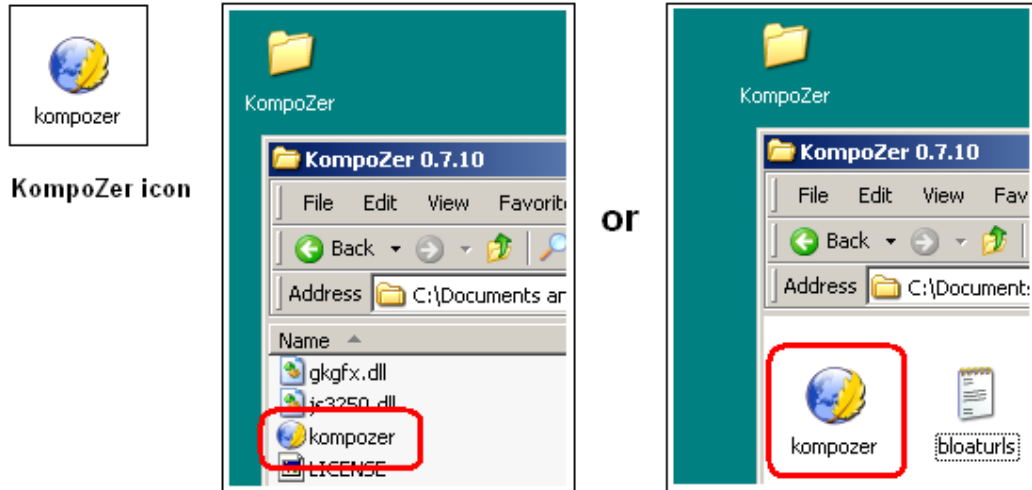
kompozer

KompoZer icon

KompoZer

KompoZer 0.7.10

File Edit View Favorito

Back

Address C:\Documents ar

Name

gkgfx.dll

js3250.dll

kompozer

LICENSE

or

KompoZer

KompoZer 0.7.10

File Edit View Fav

Back

Address C:\Documents

kompozer

bloaturls